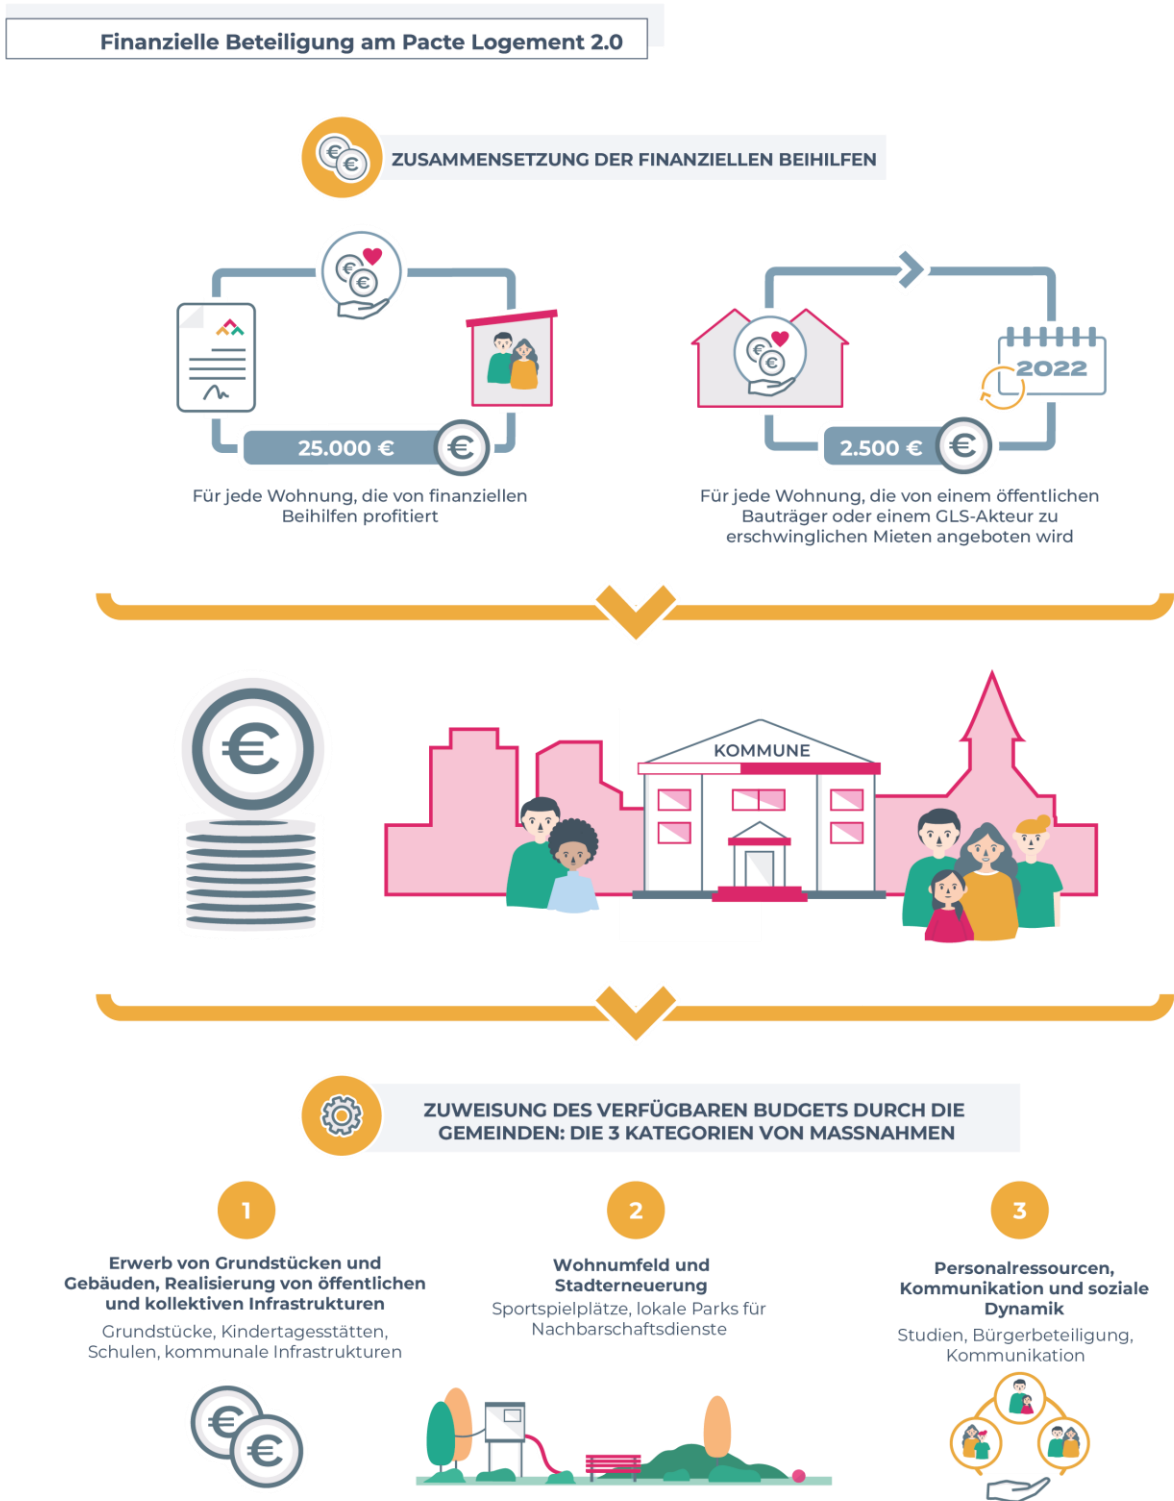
Finanzielle Beteiligung am Pacte Logement 2.0

ZUSAMMENSETZUNG DER FINANZIELLEN BEIHILFEN

25.000 €

Für jede Wohnung, die von finanziellen Beihilfen profitiert

2022

2.500 €

Für jede Wohnung, die von einem öffentlichen Bauträger oder einem GLS-Akteur zu erschwinglichen Mieten angeboten wird

KOMMUNE

ZUWEISUNG DES VERFÜGBAREN BUDGETS DURCH DIE GEMEINDEN: DIE 3 KATEGORIEN VON MASSNAHMEN

1

Erwerb von Grundstücken und Gebäuden, Realisierung von öffentlichen und kollektiven Infrastrukturen

Grundstücke, Kindertagesstätten, Schulen, kommunale Infrastrukturen

2

Wohnumfeld und Stadterneuerung

Sportspielplätze, lokale Parks für Nachbarschaftsdienste

3

Personalressourcen, Kommunikation und soziale Dynamik

Studien, Bürgerbeteiligung, Kommunikation